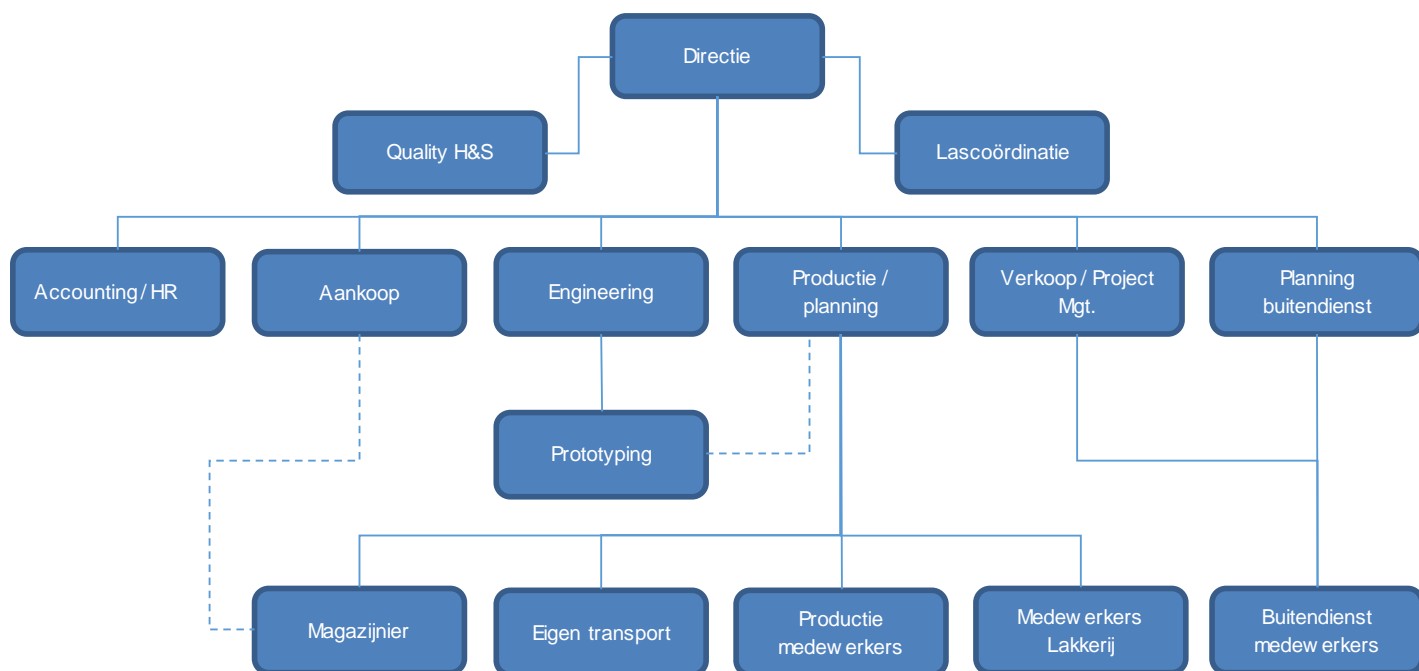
Directie

Quality H&S

Lascoördinatie

Accounting / HR

Aankoop

Engineering

Productie / planning

Verkoop / Project Mgt.

Planning buitendienst

Prototyping

Magazijnier

Eigen transport

Productie medew erkers

Medew erkers Lakkerij

Buitendienst medew erkers